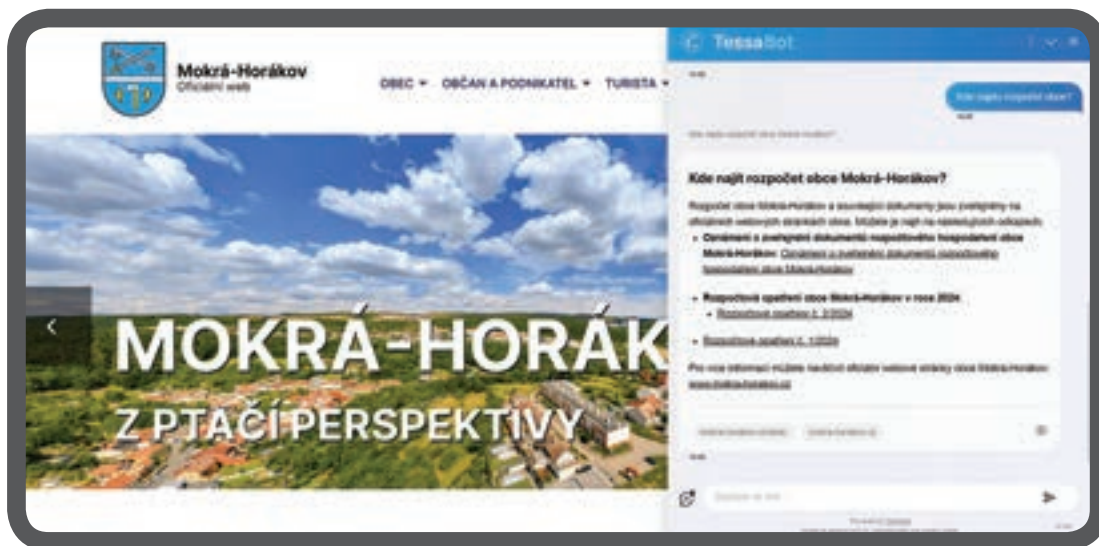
Mokrá-Horákov
Oficiální web

OBEC ▾ OBČAN A PODNIKATEL ▾ TURISTA ▾

MOKRÁ-HORÁK
Z PTAČÍ PERSPEKTIVY

TessaBot

Kde najít rozpočet obce?

Kde najít rozpočet obce Mokrá-Horákov?

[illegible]

• Oznámení o zveřejnění dokumentů rozpočtového hospodaření obce Mokrá-Horákov: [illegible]

• Rozpočtová opatření obce Mokrá-Horákov v roce 2024:
• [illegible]
• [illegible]

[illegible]
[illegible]